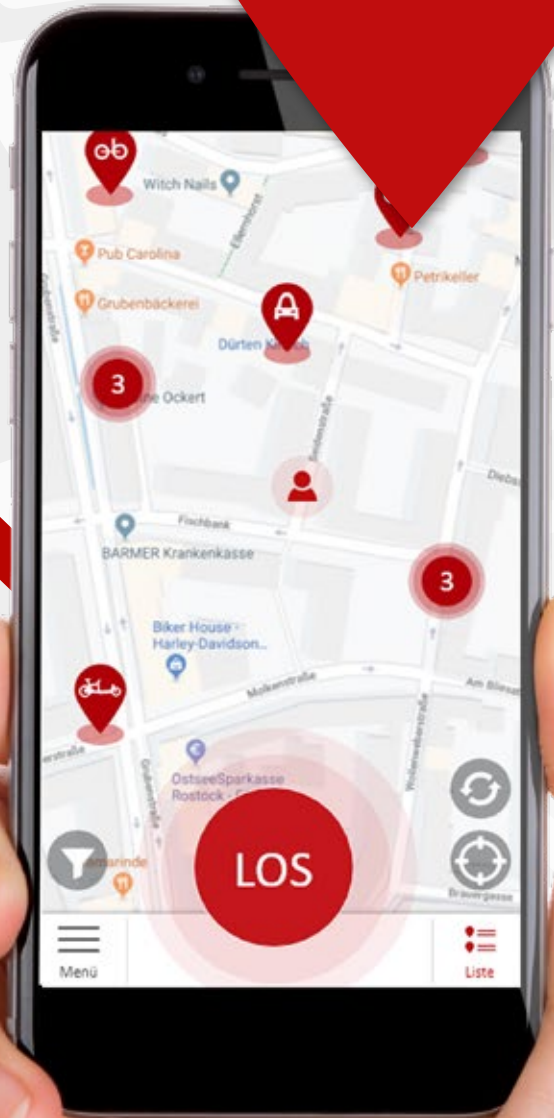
Witch Nails

Pub Carolina

Petrikeller

Grubenbäckerei

Dürten K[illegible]

3

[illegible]ne Ockert

Fischbank

BARMER Krankenkasse

3

Biker House - Harley-Davidson...

Molkenstraße

Am Bliesat

OstseeSparkasse Rostock

LOS

Menü

Liste